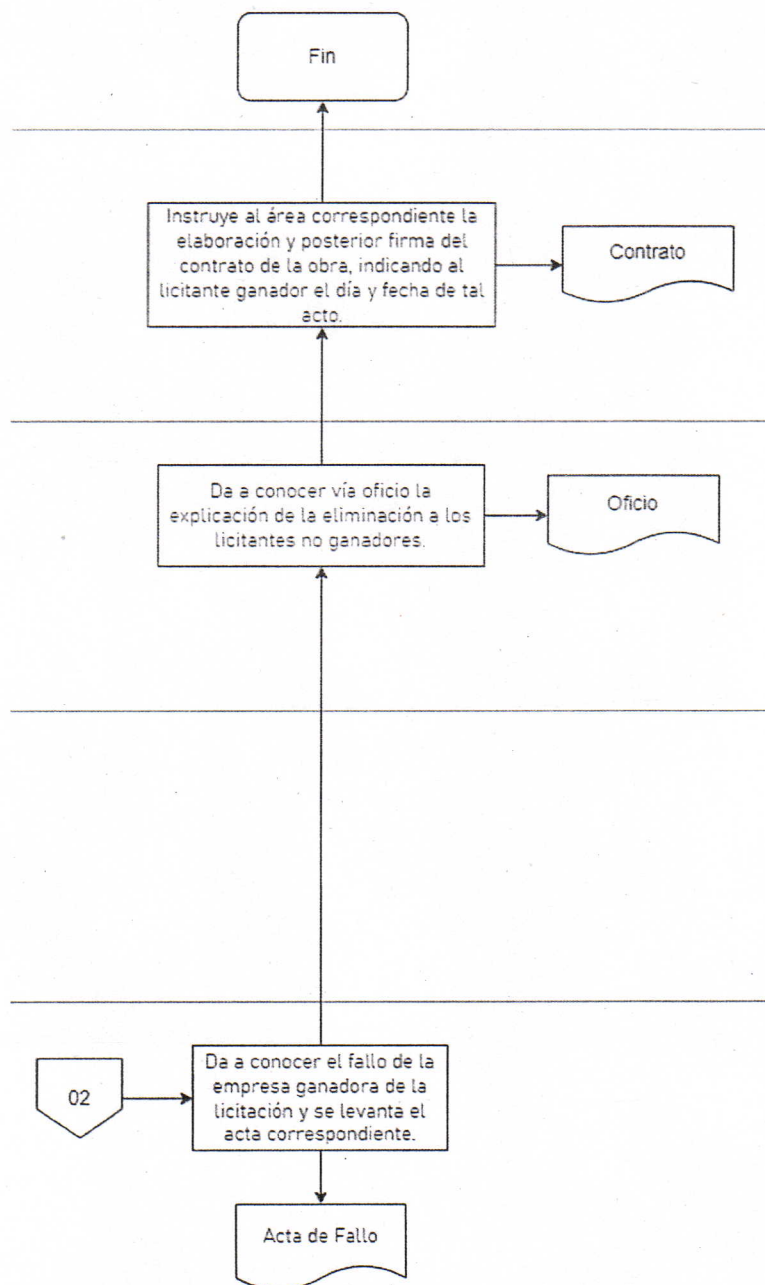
Fin

Instruye al área correspondiente la elaboración y posterior firma del contrato de la obra, indicando al licitante ganador el día y fecha de tal acto.

Contrato

Da a conocer vía oficio la explicación de la eliminación a los licitantes no ganadores.

Oficio

02

Da a conocer el fallo de la empresa ganadora de la licitación y se levanta el acta correspondiente.

Acta de Fallo